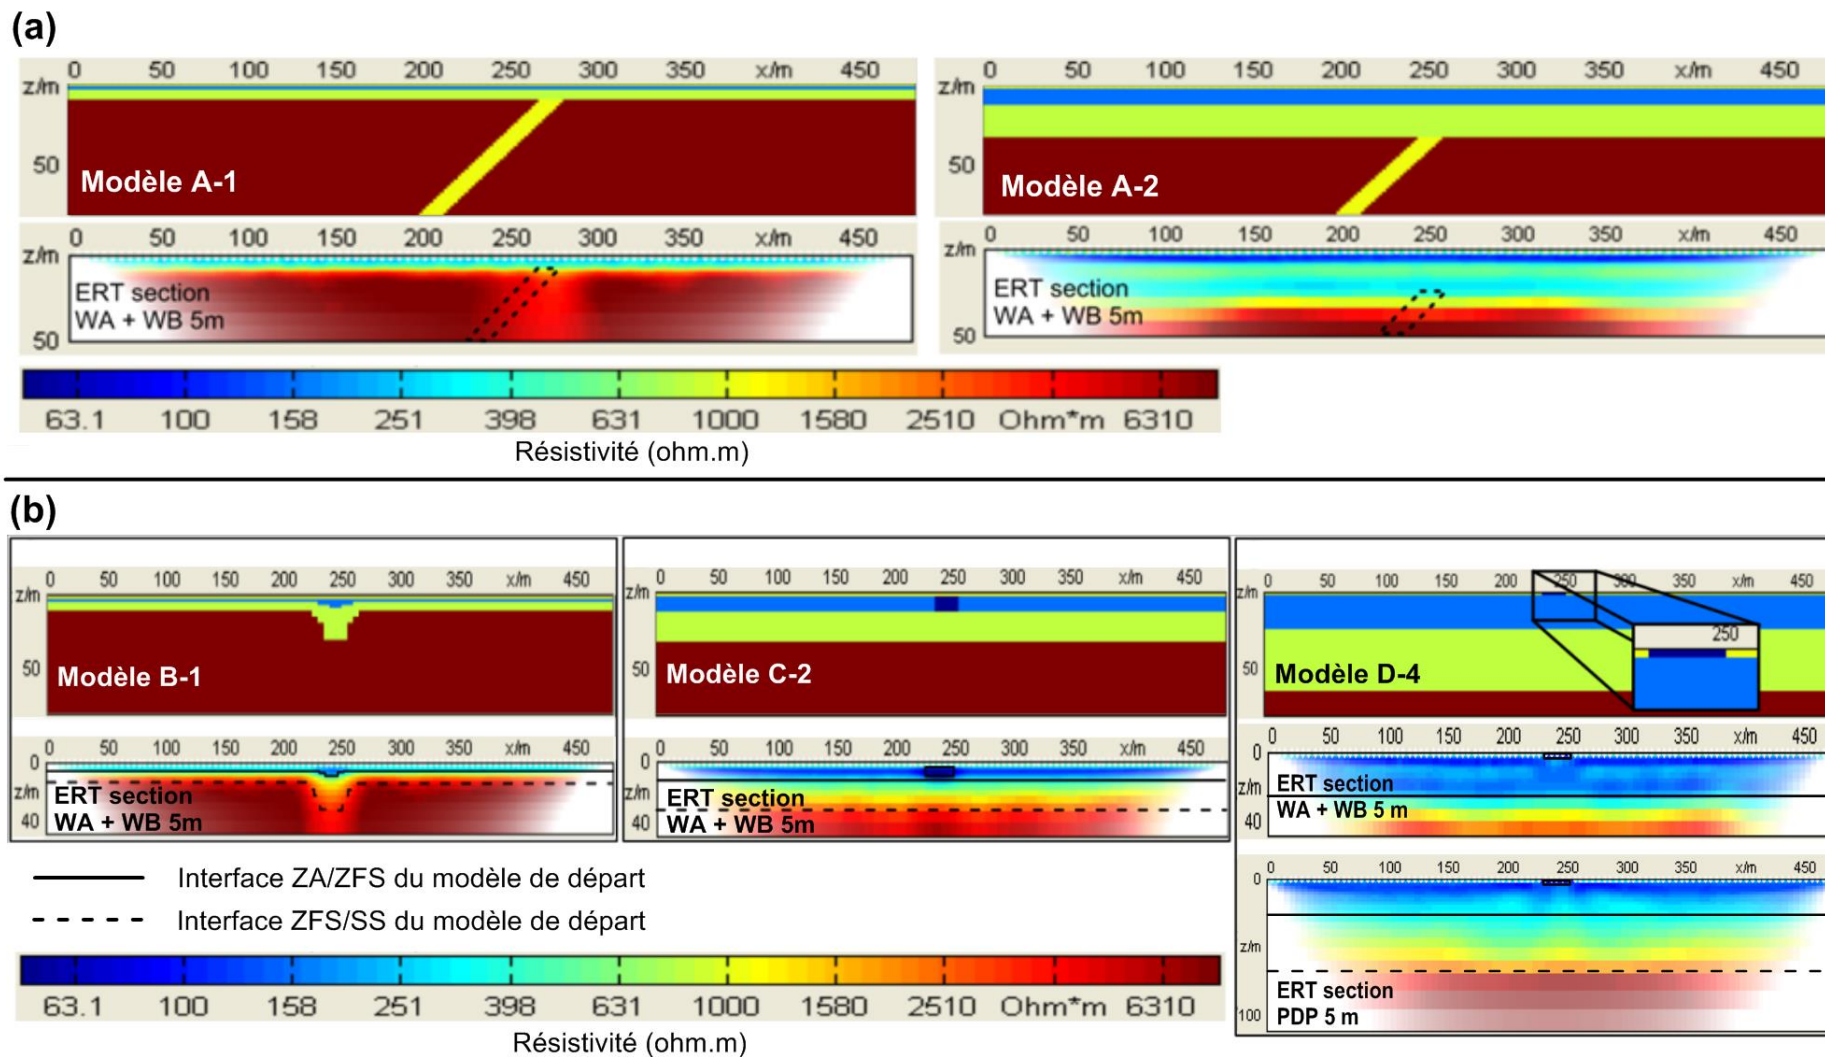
(a)

z/m 0 50 100 150 200 250 300 350 x/m 450
50
Modèle A-1

z/m 0 50 100 150 200 250 300 350 x/m 450
50
Modèle A-2

z/m 0 50 100 150 200 250 300 350 x/m 450
50
ERT section
WA + WB 5m

z/m 0 50 100 150 200 250 300 350 x/m 450
50
ERT section
WA + WB 5m

63.1 100 158 251 398 631 1000 1580 2510 Ohm*m 6310
Résistivité (ohm.m)

(b)

z/m 0 50 100 150 200 250 300 350 x/m 450
50
Modèle B-1

0 50 100 150 200 250 300 350 x/m 450
0
z/m
40
ERT section
WA + WB 5m

z/m 0 50 100 150 200 250 300 350 x/m 450
50
Modèle C-2

0 50 100 150 200 250 300 350 x/m 450
0
z/m
40
ERT section
WA + WB 5m

z/m 0 50 100 150 200 250 300 350 x/m 450
50
Modèle D-4
250

0 50 100 150 200 250 300 350 x/m 450
0
z/m
40
ERT section
WA + WB 5 m

0 50 100 150 200 250 300 350 x/m 450
0
z/m
100
ERT section
PDP 5 m

Interface ZA/ZFS du modèle de départ
Interface ZFS/SS du modèle de départ

63.1 100 158 251 398 631 1000 1580 2510 Ohm*m 6310
Résistivité (ohm.m)